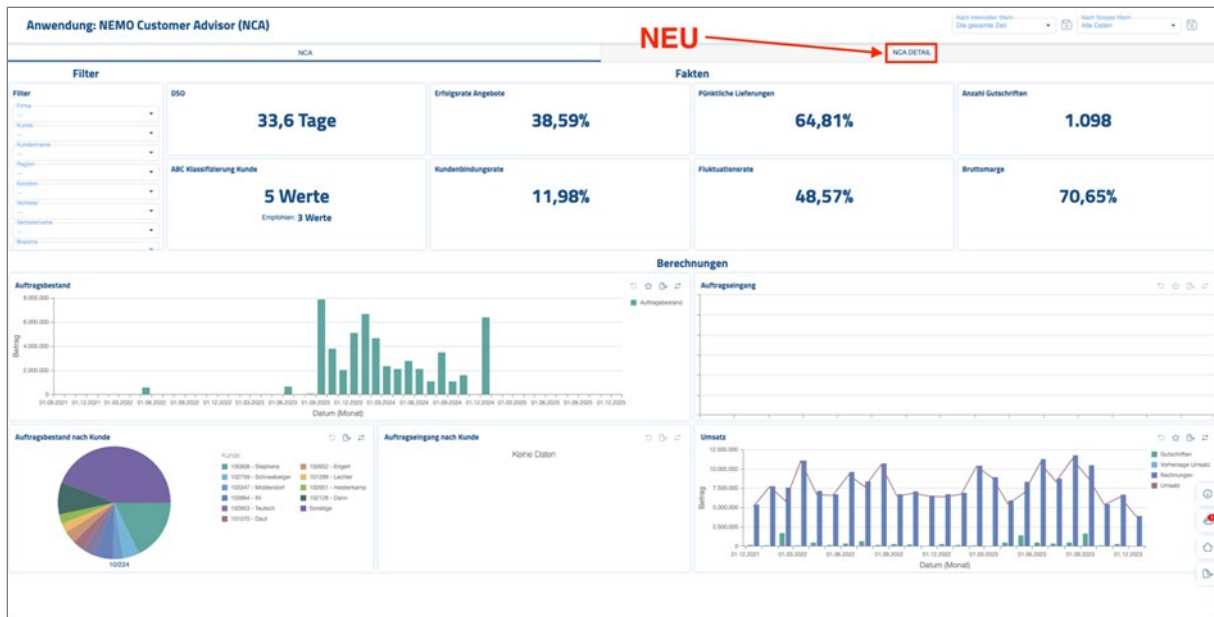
Anwendung: NEMO Customer Advisor (NCA)

Nach Intervallen filtern
Die gesamte Zeit

Nach Scopes filtern
Alle Daten

NCA

NEU

NCA DETAIL

Filter

Fakten

Filter
Firma
Kunde
Kundenname
Region
Konzern
Verkäufer
Verkäufername
Branche

DSO
33,6 Tage

Erfolgsrate Angebote
38,59%

Pünktliche Lieferungen
64,81%

Anzahl Gutschriften
1.098

ABC Klassifizierung Kunde
5 Werte
Empfohlen: 3 Werte

Kundenbindungsrate
11,98%

Fluktuationsrate
48,57%

Bruttomarge
70,65%

Berechnungen

Auftragsbestand
8.000.000
6.000.000
4.000.000
2.000.000
0
Betrag
01.09.2021 01.12.2021 01.03.2022 01.06.2022 01.09.2022 01.12.2022 01.03.2023 01.06.2023 01.09.2023 01.12.2023 01.03.2024 01.06.2024 01.09.2024 01.12.2024 01.03.2025 01.06.2025 01.09.2025 01.12.2025
Datum (Monat)
Auftragsbestand

Auftragseingang

Auftragsbestand nach Kunde
10/224
100908 - Stephens
102758 - Schneeberger
100247 - Moldendorf
100884 - IN
100953 - Teutsch
101070 - Daut
100952 - Engert
101289 - Lechler
100951 - Heisterkamp
101126 - Dann
Sonstige

Auftragseingang nach Kunde
Keine Daten

Umsatz
12.500.000
10.000.000
7.500.000
5.000.000
2.500.000
0
Betrag
01.12.2021 01.03.2022 01.06.2022 01.09.2022 01.12.2022 01.03.2023 01.06.2023 01.09.2023 01.12.2023
Datum (Monat)
Gutschriften
Vorherfsage Umsatz
Rechnungen
Umsatz